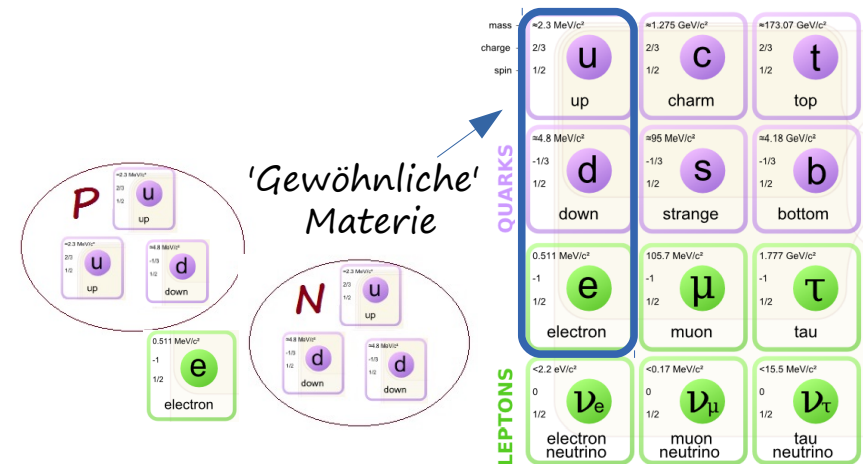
P

≈2.3 MeV/c²
2/3
1/2
u
up

≈2.3 MeV/c²
2/3
1/2
u
up

≈4.8 MeV/c²
-1/3
1/2
d
down

0.511 MeV/c²
-1
1/2
e
electron

'Gewöhnliche' Materie

N

≈2.3 MeV/c²
2/3
1/2
u
up

≈4.8 MeV/c²
-1/3
1/2
d
down

≈4.8 MeV/c²
-1/3
1/2
d
down

mass
charge
spin

QUARKS

LEPTONS

| | | |
|---|---|---|
| ≈2.3 MeV/c² 2/3 1/2 u up | ≈1.275 GeV/c² 2/3 1/2 c charm | ≈173.07 GeV/c² 2/3 1/2 t top |
| ≈4.8 MeV/c² -1/3 1/2 d down | ≈95 MeV/c² -1/3 1/2 s strange | ≈4.18 GeV/c² -1/3 1/2 b bottom |
| 0.511 MeV/c² -1 1/2 e electron | 105.7 MeV/c² -1 1/2 μ muon | 1.777 GeV/c² -1 1/2 τ tau |
| <2.2 eV/c² 0 1/2 $\nu_e$ electron neutrino | <0.17 MeV/c² 0 1/2 $\nu_\mu$ muon neutrino | <15.5 MeV/c² 0 1/2 $\nu_\tau$ tau neutrino |